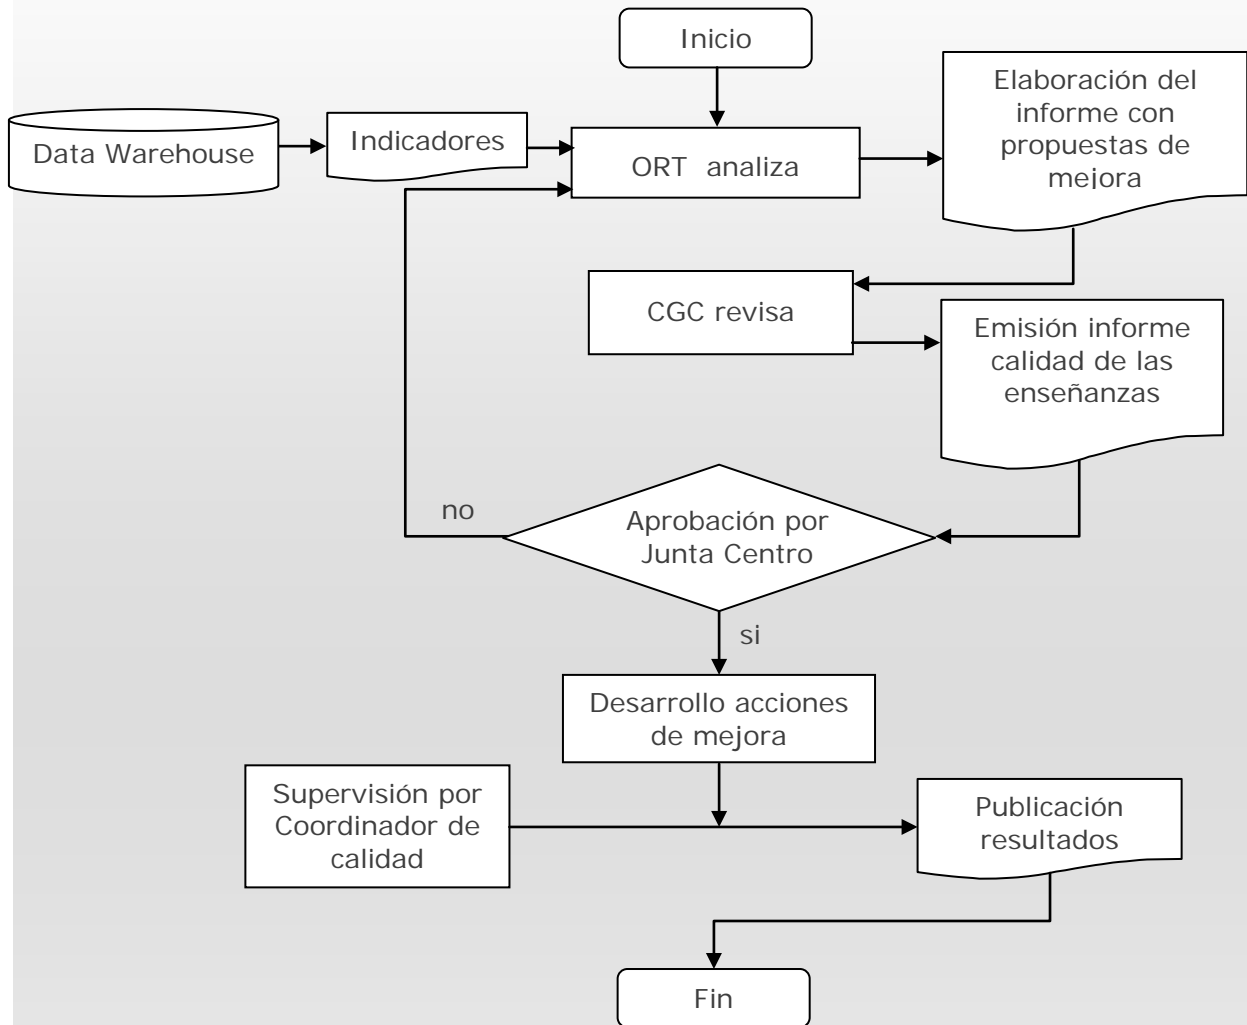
Inicio

Data Warehouse

Indicadores

ORT analiza

Elaboración del informe con propuestas de mejora

CGC revisa

Emisión informe calidad de las enseñanzas

no

Aprobación por Junta Centro

si

Desarrollo acciones de mejora

Supervisión por Coordinador de calidad

Publicación resultados

Fin